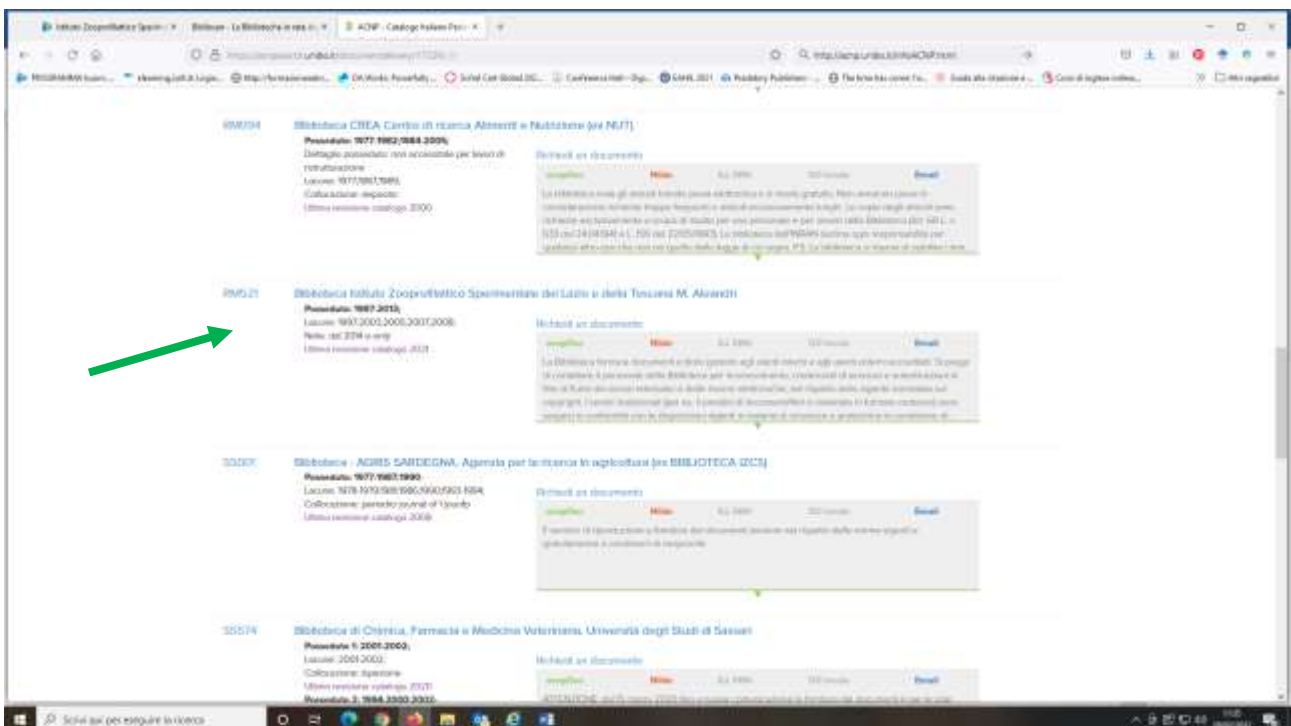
Istituto Zooprofilattico Sperim... Biblioteche - La Biblioteca in rete ACNP - Catalogo Italiano Peri...

RM0134 Biblioteca CREA Centro di ricerca Alimenti e Nutrizione (ex NUT)
Posseduto: 1977-1982;1984-2005;
Dettaglio posseduto: non accessibile per lavori di ristrutturazione
Lacune: 1977;1987;1989;
Collocazione: deposito
Ultima revisione catalogo 2020

Richiedi un documento
semplice Mista ILL SBN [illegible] Email
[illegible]

RM521 Biblioteca Istituto Zooprofilattico Sperimentale del Lazio e della Toscana M. Aleandri
Posseduto: 1987-2013;
Lacune: 1997;2003;2005;2007;2008;
Note: dal 2014 e-only
Ultima revisione catalogo 2021

Richiedi un documento
semplice Mista ILL SBN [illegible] Email
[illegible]

SS001 Biblioteca - AGRIS SARDEGNA, Agenzia per la ricerca in agricoltura (ex BIBLIOTECA IZCS)
Posseduto: 1977-1987;1990;
Lacune: 1978-1979;1981;1986;1990;1983-1984;
Collocazione: periodici journal of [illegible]
Ultima revisione catalogo 2009

Richiedi un documento
semplice Mista ILL SBN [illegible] Email
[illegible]

SS574 Biblioteca di Chimica, Farmacia e Medicina Veterinaria. Università degli Studi di Sassari
Posseduto 1: 2001-2002;
Lacune: 2001-2002;
Collocazione: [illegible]
Ultima revisione catalogo 2020
Posseduto 2: 1984-2000;2002;

Richiedi un documento
semplice Mista ILL SBN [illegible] Email
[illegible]

Scrivi qui per eseguire la ricerca